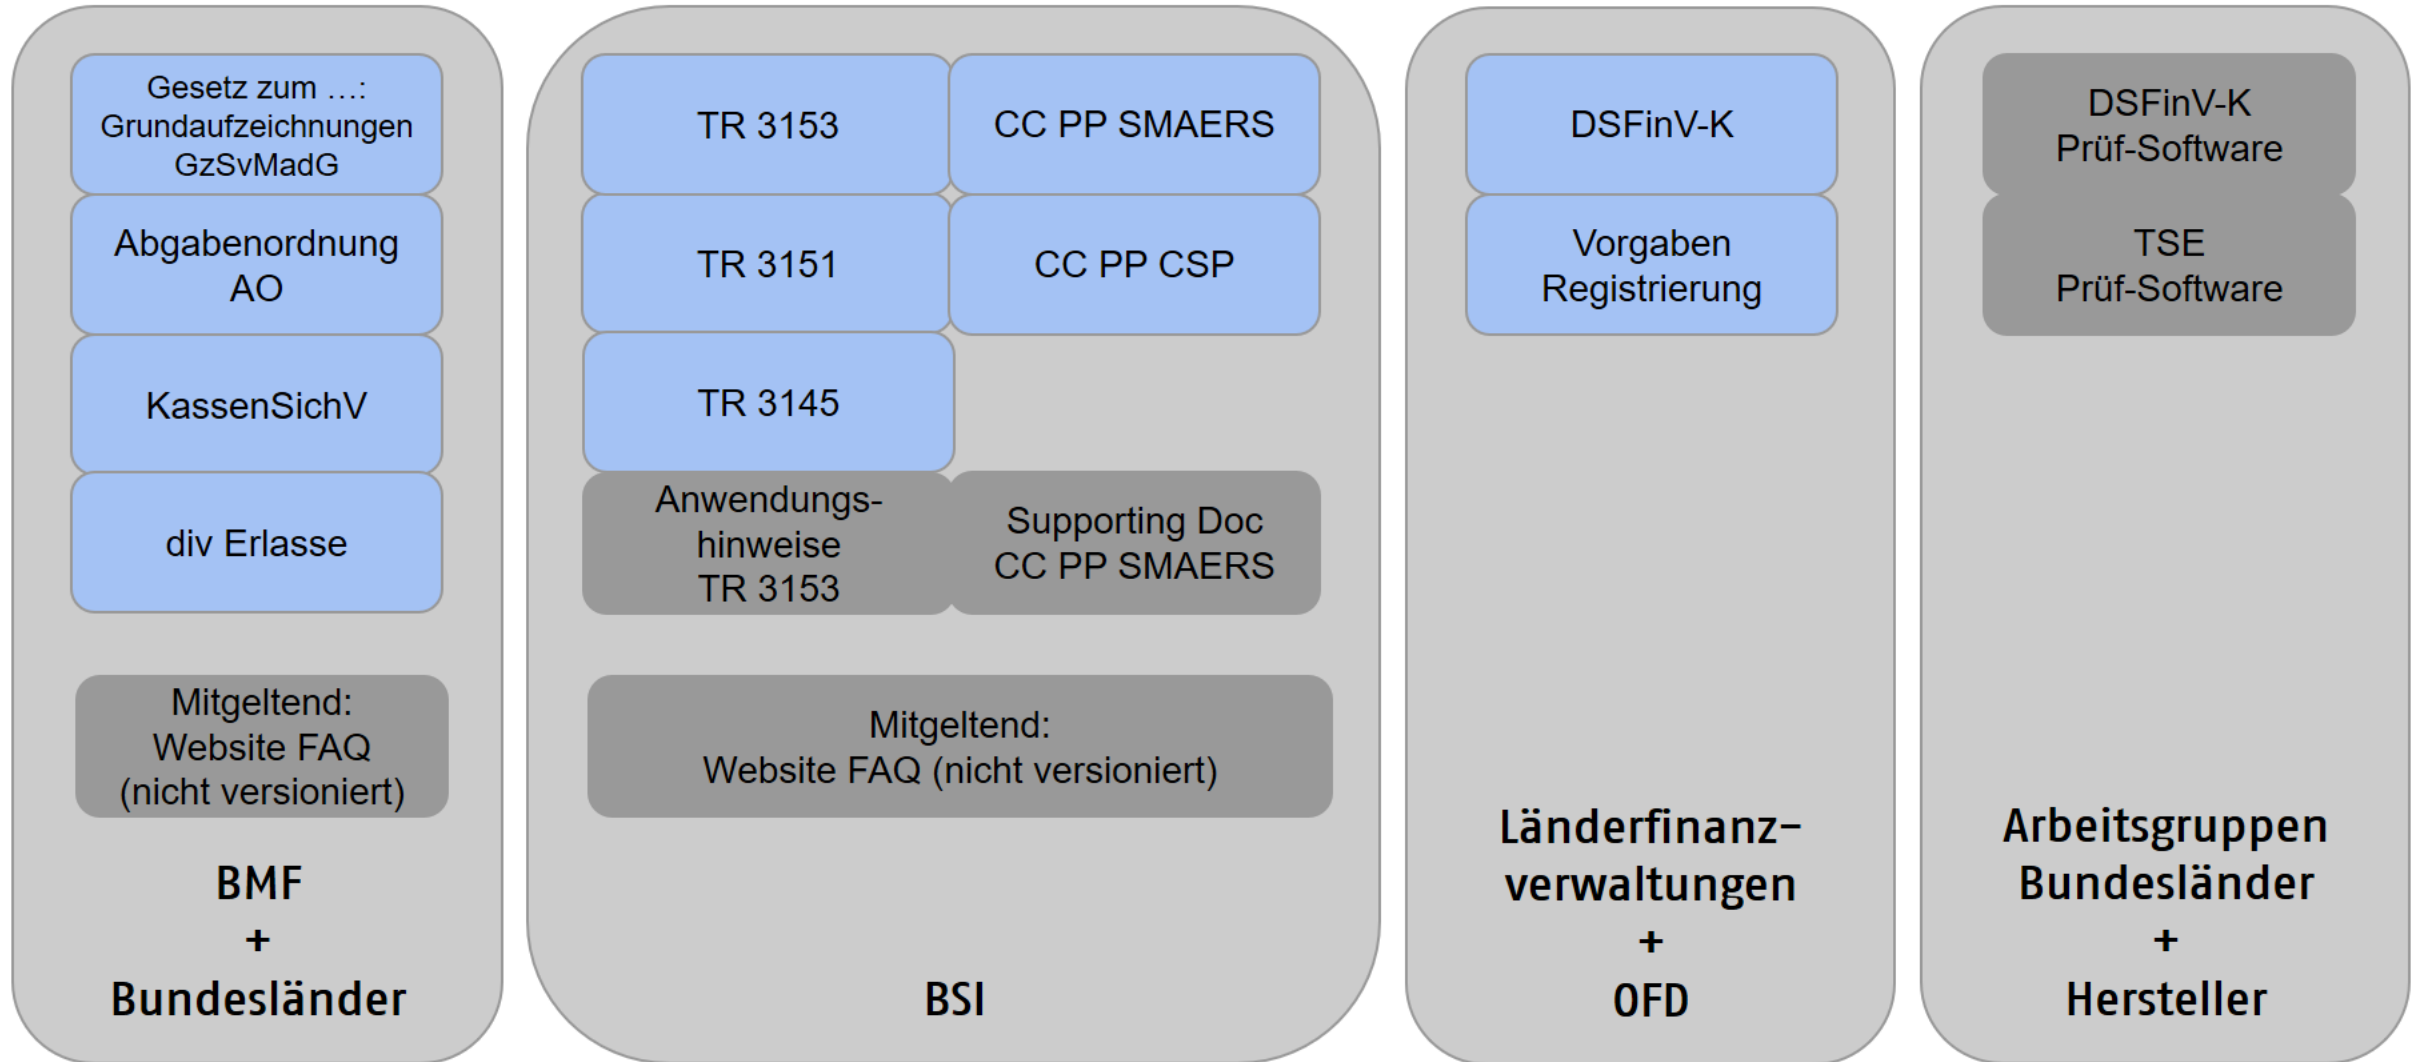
Gesetz zum …: Grundaufzeichnungen GzSvMadG

Abgabenordnung AO

KassenSichV

div Erlasse

Mitgeltend: Website FAQ (nicht versioniert)

BMF + Bundesländer

TR 3153

CC PP SMAERS

TR 3151

CC PP CSP

TR 3145

Anwendungshinweise TR 3153

Supporting Doc CC PP SMAERS

Mitgeltend: Website FAQ (nicht versioniert)

BSI

DSFinV-K

Vorgaben Registrierung

Länderfinanz-verwaltungen + OFD

DSFinV-K Prüf-Software

TSE Prüf-Software

Arbeitsgruppen Bundesländer + Hersteller